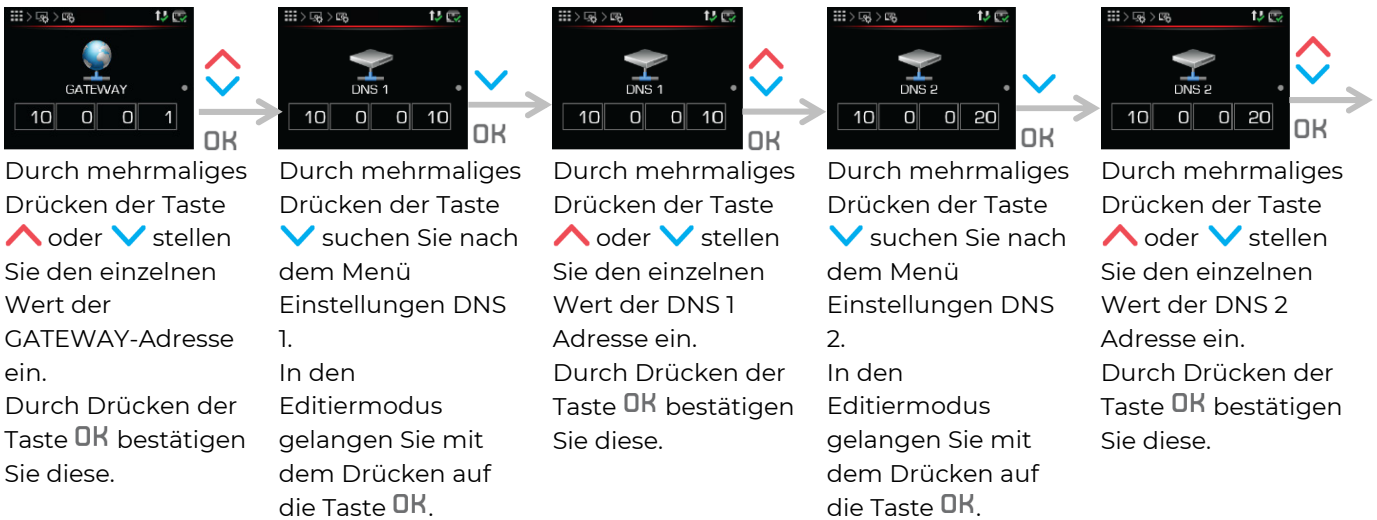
GATEWAY
| 10 | 0 | 0 | 1 |
OK

Durch mehrmaliges Drücken der Taste oder stellen Sie den einzelnen Wert der GATEWAY-Adresse ein.
Durch Drücken der Taste OK bestätigen Sie diese.

DNS 1
| 10 | 0 | 0 | 10 |
OK

Durch mehrmaliges Drücken der Taste suchen Sie nach dem Menü Einstellungen DNS 1.
In den Editiermodus gelangen Sie mit dem Drücken auf die Taste OK.

DNS 1
| 10 | 0 | 0 | 10 |
OK

Durch mehrmaliges Drücken der Taste oder stellen Sie den einzelnen Wert der DNS 1 Adresse ein.
Durch Drücken der Taste OK bestätigen Sie diese.

DNS 2
| 10 | 0 | 0 | 20 |
OK

Durch mehrmaliges Drücken der Taste suchen Sie nach dem Menü Einstellungen DNS 2.
In den Editiermodus gelangen Sie mit dem Drücken auf die Taste OK.

DNS 2
| 10 | 0 | 0 | 20 |
OK

Durch mehrmaliges Drücken der Taste oder stellen Sie den einzelnen Wert der DNS 2 Adresse ein.
Durch Drücken der Taste OK bestätigen Sie diese.